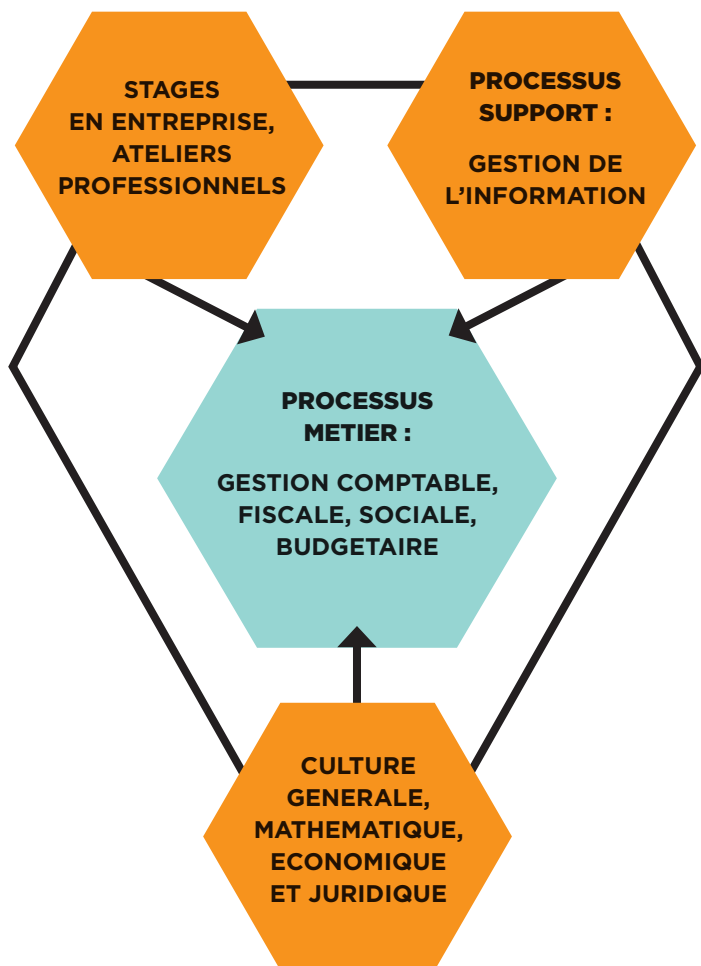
STAGES EN ENTREPRISE, ATELIERS PROFESSIONNELS

PROCESSUS SUPPORT :

GESTION DE L'INFORMATION

PROCESSUS METIER :

GESTION COMPTABLE, FISCALE, SOCIALE, BUDGETAIRE

CULTURE GENERALE, MATHEMATIQUE, ECONOMIQUE ET JURIDIQUE